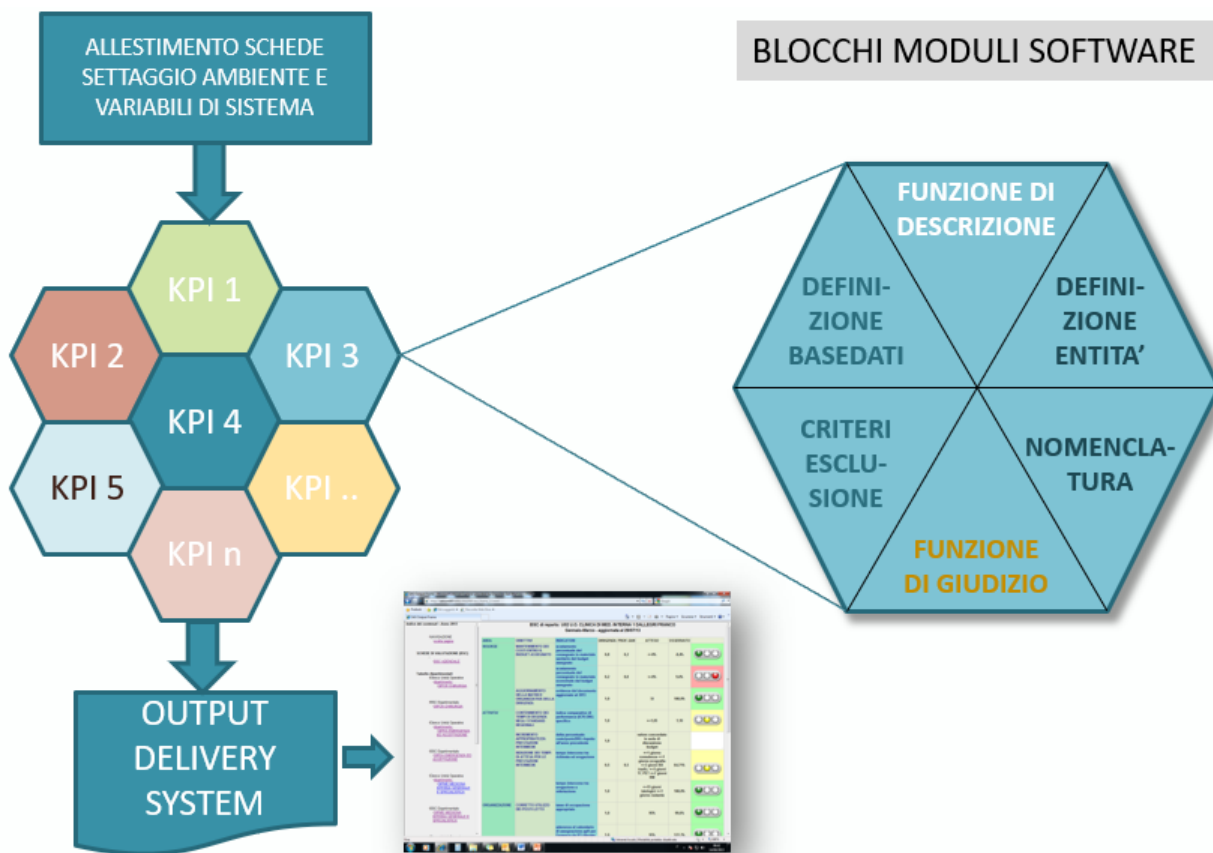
ALLESTIMENTO SCHEDE SETTAGGIO AMBIENTE E VARIABILI DI SISTEMA

BLOCCHI MODULI SOFTWARE

KPI 1

KPI 2

KPI 3

KPI 4

KPI 5

KPI ..

KPI n

FUNZIONE DI DESCRIZIONE

DEFINIZIONE BASEDATI

DEFINIZIONE ENTITA'

CRITERI ESCLUSIONE

NOMENCLATURA

FUNZIONE DI GIUDIZIO

OUTPUT DELIVERY SYSTEM

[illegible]